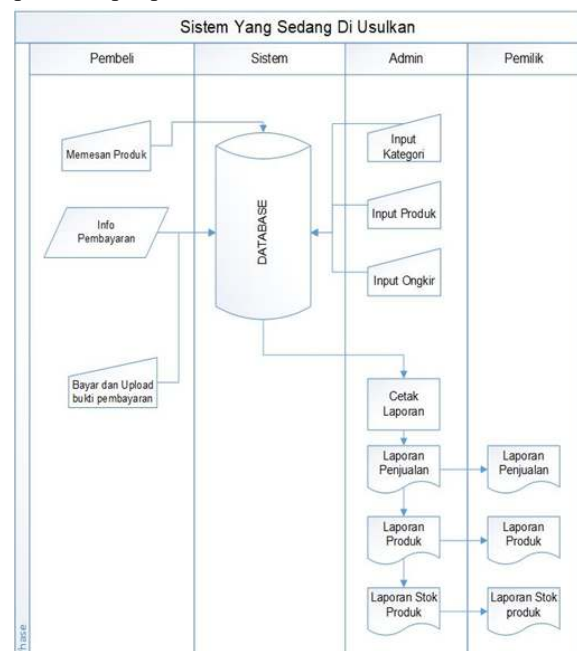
Sistem Yang Sedang Di Usulkan

Pembeli

Sistem

Admin

Pemilik

Memesan Produk

Info Pembayaran

Bayar dan Upload bukti pembayaran

DATABASE

Input Kategori

Input Produk

Input Ongkir

Cetak Laporan

Laporan Penjualan

Laporan Produk

Laporan Stok Produk

Laporan Penjualan

Laporan Produk

Laporan Stok produk

hase